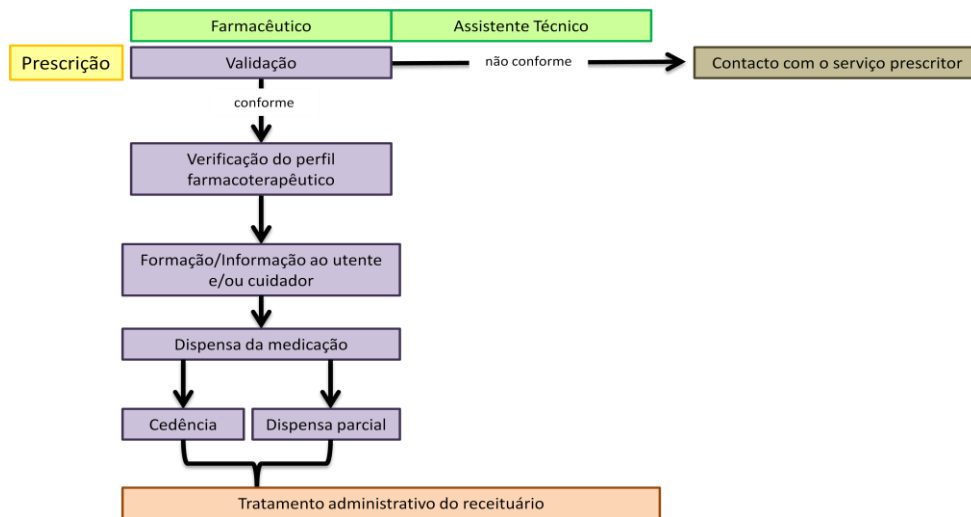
Farmacêutico

Assistente Técnico

Prescrição

Validação

não conforme

Contacto com o serviço prescritor

conforme

Verificação do perfil farmacoterapêutico

Formação/Informação ao utente e/ou cuidador

Dispensa da medicação

Cedência

Dispensa parcial

Tratamento administrativo do receituário